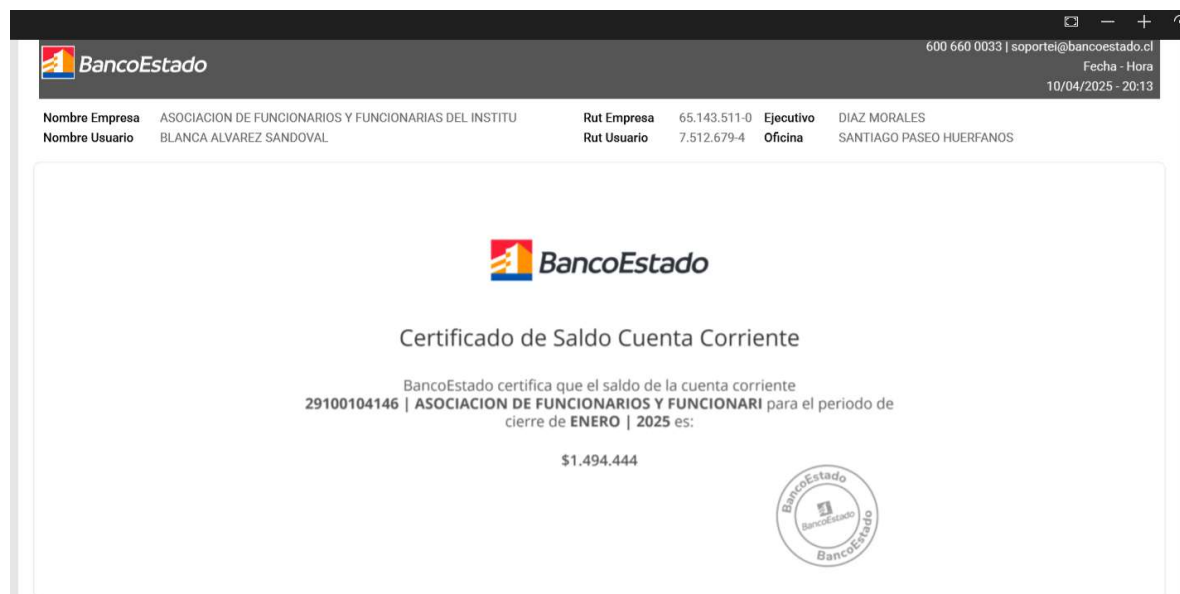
BancoEstado

600 660 0033 | soportei@bancoestado.cl
Fecha - Hora
10/04/2025 - 20:13

Nombre Empresa ASOCIACION DE FUNCIONARIOS Y FUNCIONARIAS DEL INSTITU
Nombre Usuario BLANCA ALVAREZ SANDOVAL

Rut Empresa 65.143.511-0
Rut Usuario 7.512.679-4

Ejecutivo DIAZ MORALES
Oficina SANTIAGO PASEO HUERFANOS

BancoEstado

Certificado de Saldo Cuenta Corriente

BancoEstado certifica que el saldo de la cuenta corriente **29100104146 | ASOCIACION DE FUNCIONARIOS Y FUNCIONARI** para el periodo de cierre de **ENERO | 2025** es:

$1.494.444

BancoEstado
BancoEstado
BancoEstado